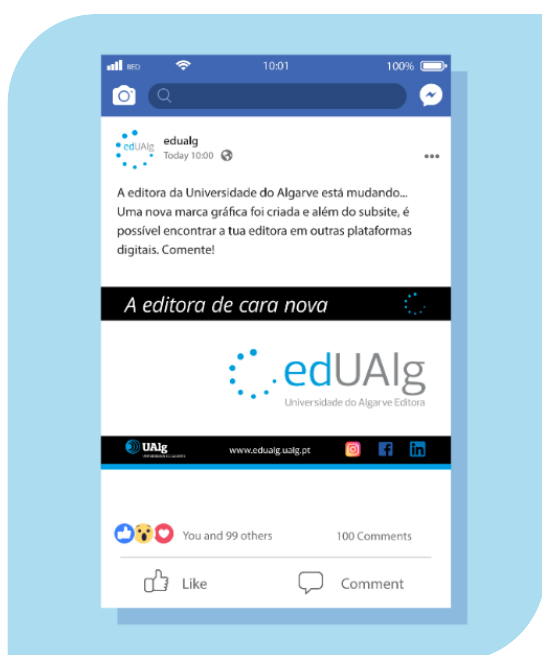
RED 10:01 100%

edUAlg
edualg
Today 10:00

A editora da Universidade do Algarve está mudando... Uma nova marca gráfica foi criada e além do subsite, é possível encontrar a tua editora em outras plataformas digitais. Comente!

A editora de cara nova

edUAlg
Universidade do Algarve Editora

UAlg
www.edualg.ualg.pt

You and 99 others
100 Comments

Like
Comment